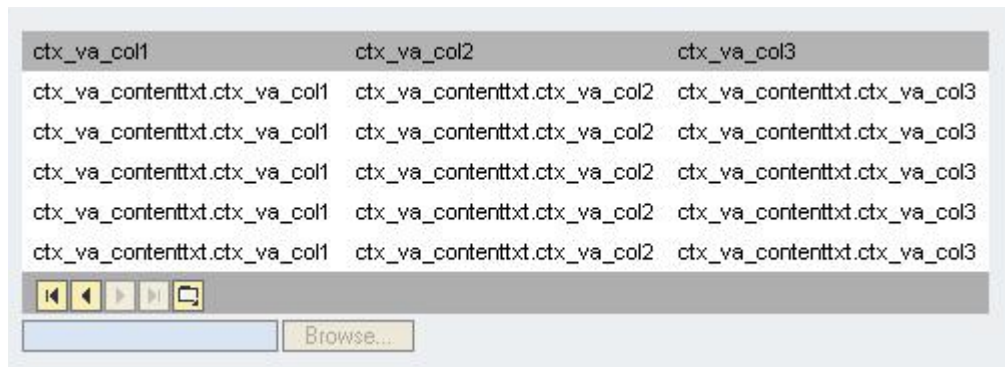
| ctx_va_col1 | ctx_va_col2 | ctx_va_col3 |
|---|---|---|
| ctx_va_contenttxt.ctx_va_col1 | ctx_va_contenttxt.ctx_va_col2 | ctx_va_contenttxt.ctx_va_col3 |
| ctx_va_contenttxt.ctx_va_col1 | ctx_va_contenttxt.ctx_va_col2 | ctx_va_contenttxt.ctx_va_col3 |
| ctx_va_contenttxt.ctx_va_col1 | ctx_va_contenttxt.ctx_va_col2 | ctx_va_contenttxt.ctx_va_col3 |
| ctx_va_contenttxt.ctx_va_col1 | ctx_va_contenttxt.ctx_va_col2 | ctx_va_contenttxt.ctx_va_col3 |
| ctx_va_contenttxt.ctx_va_col1 | ctx_va_contenttxt.ctx_va_col2 | ctx_va_contenttxt.ctx_va_col3 |

Browse...